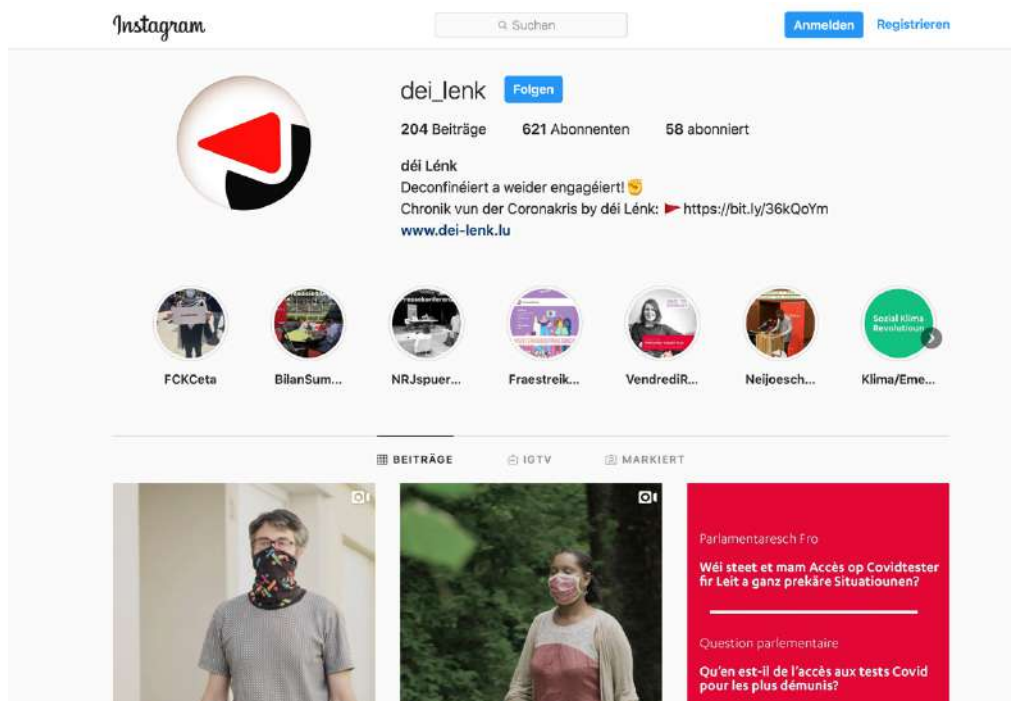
Instagram

Suchen

Anmelden

Registrieren

dei_lenk

Folgen

204 Beiträge 621 Abonnenten 58 abonniert

déi Lénk
Deconfinéiert a weider engagéiert! ✊
Chronik vun der Coronakris by déi Lénk: https://bit.ly/36kQoYm
www.dei-lenk.lu

FCKCeta

BilanSum...

NRJspuer...

Fraestreik...

VendrediR...

Neijoesch...

Sozial Klima Revolutioun

Klima/Eme...

BEITRÄGE

IGTV

MARKIERT

Parlamentaresch Fro

Wéi steet et mam Accès op Covidtester fir Leit a ganz prekäre Situatiounen?

Question parlementaire

Qu'en est-il de l'accès aux tests Covid pour les plus démunis?